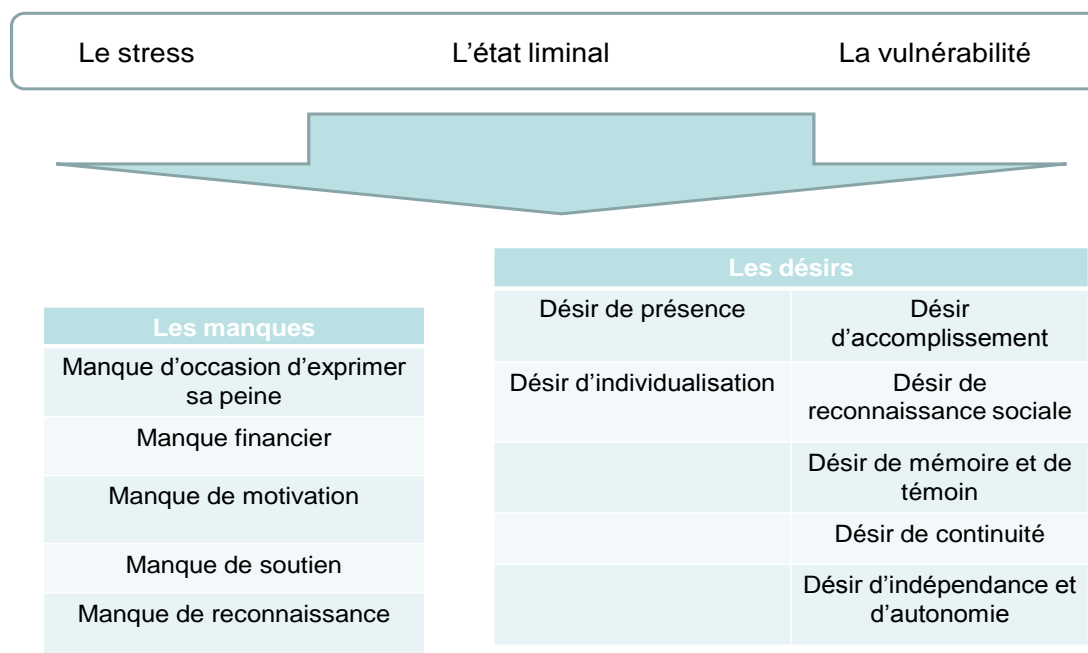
Le stress L'état liminal La vulnérabilité

| Les manques |
|---|
| Manque d'occasion d'exprimer sa peine |
| Manque financier |
| Manque de motivation |
| Manque de soutien |
| Manque de reconnaissance |

| Les désirs | |
|---|---|
| Désir de présence | Désir d'accomplissement |
| Désir d'individualisation | Désir de reconnaissance sociale |
| | Désir de mémoire et de témoin |
| | Désir de continuité |
| | Désir d'indépendance et d'autonomie |